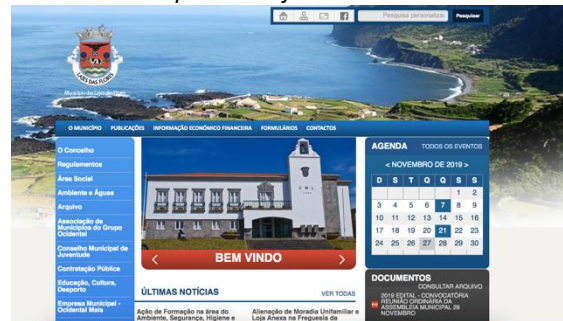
Pesquisa personalizada Pesquisar

LAJES DAS FLORES

Município das Lajes das Flores

O MUNICÍPIO PUBLICAÇÕES INFORMAÇÃO ECONÓMICO FINANCEIRA FORMULÁRIOS CONTACTOS

O Concelho
Regulamentos
Área Social
Ambiente e Águas
Arquivo
Associação de Municípios do Grupo Ocidental
Conselho Municipal de Juventude
Contratação Pública
Educação, Cultura, Desporto
Empresa Municipal - Ocidental Mais

BEM VINDO

ÚLTIMAS NOTÍCIAS VER TODAS

Ação de Formação na área do Ambiente, Segurança, Higiene e

Alienação de Moradia Unifamiliar e Loja Anexa na Freguesia da

AGENDA TODOS OS EVENTOS

< NOVEMBRO DE 2019 >

| D | S | T | Q | Q | S | S |
|---|---|---|---|---|---|---|
| | | | | | 1 | 2 |
| 3 | 4 | 5 | 6 | 7 | 8 | 9 |
| 10 | 11 | 12 | 13 | 14 | 15 | 16 |
| 17 | 18 | 19 | 20 | 21 | 22 | 23 |
| 24 | 25 | 26 | 27 | 28 | 29 | 30 |

DOCUMENTOS
CONSULTAR ARQUIVO
2019 EDITAL - CONVOCATÓRIA REUNIÃO ORDINÁRIA DA ASSEMBLEIA MUNICIPAL 29 NOVEMBRO